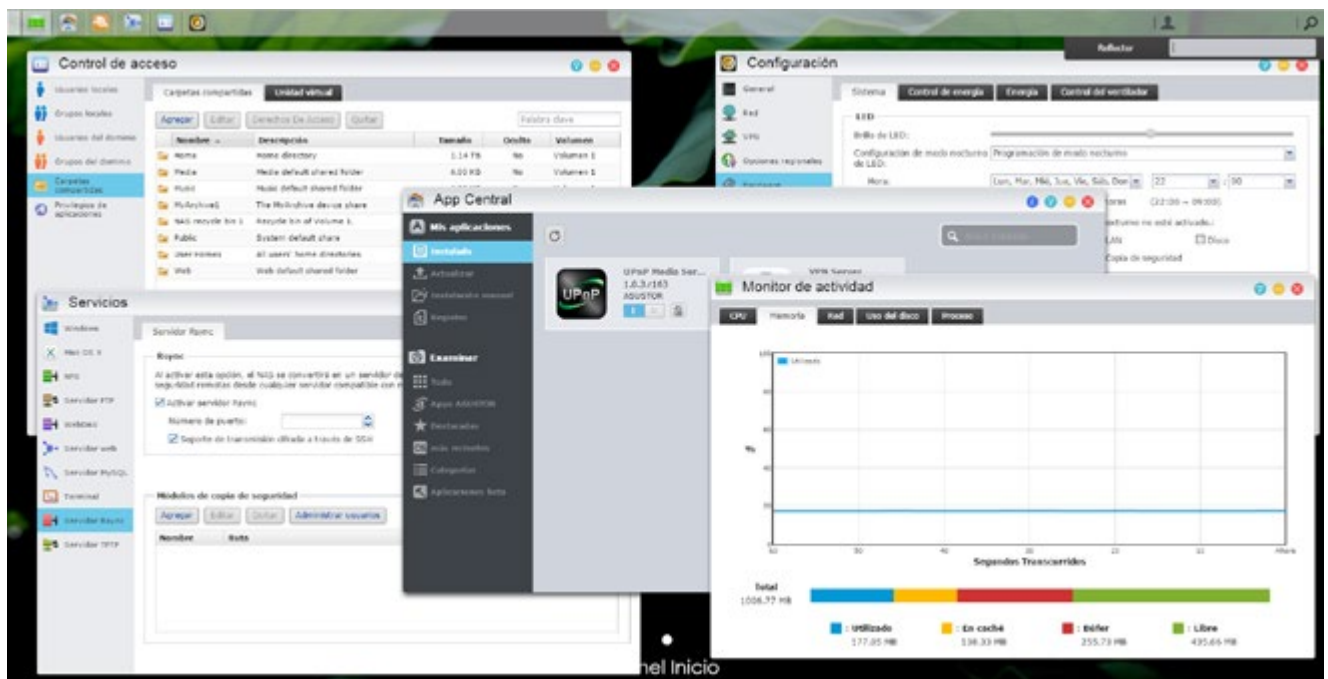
Control de acceso

Usuarios locales
Grupos locales
Usuarios del dominio
Grupos del dominio
Carpetas compartidas
Privilegios de aplicaciones

Carpetas compartidas | Unidad virtual

Agregar | Editar | Derechos De Acceso | Quitar | Palabra clave

| Nombre | Descripción | Tamaño | Oculto | Volumen |
|---|---|---|---|---|
| Home | Home directory | 1.14 TB | No | Volumen 1 |
| Media | Media default shared folder | 4.00 KB | No | Volumen 1 |
| Music | Music default shared folder | | | |
| MyArchive1 | The MyArchive device share | | | |
| NAS recycle bin 1 | Recycle bin of Volume 1 | | | |
| Public | System default share | | | |
| User Homes | All users' home directories | | | |
| Web | Web default shared folder | | | |

Servicios

Windows
Mac OS X
NFS
Servidor FTP
WebDAV
Servidor web
Servidor MySQL
Terminal
Servidor Rsync
Servidor TFTP

Servidor Rsync

Rsync
Al activar esta opción, el NAS se convertirá en un servidor de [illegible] seguridad remotas desde cualquier servidor compatible con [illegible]
Activar servidor Rsync
Número de puerto:
Soporte de transmisión cifrada a través de SSH

Módulos de copia de seguridad
Agregar | Editar | Quitar | Administrar usuarios
Nombre | Ruta

App Central

Mis aplicaciones
Instalado
Actualizar
Instalación manual
Registro
Examinar
Todo
Apps ASUSTOR
Destacadas
Más recientes
Categorías
Aplicaciones beta

UPnP Media Ser...
1.0.3.r163
ASUSTOR
VPN Server

Configuración

General
Red
VPN
Opciones regionales

Sistema | Control de energía | Energía | Control del ventilador

LED
Brillo de LED:
Configuración de modo nocturno de LED: Programación de modo nocturno
Hora: Lun, Mar, Mié, Jue, Vie, Sáb, Dom | 22 | 00
(22:00 ~ 09:00)
nocturno no esté activado.:
LAN
Disco
Copia de seguridad

Reflector

Monitor de actividad

CPU | Memoria | Red | Uso del disco | Proceso

Utilizado
100
80
60
%
40
20
0
60 50 40 30 20 10 Ahora
Segundos Transcurridos

Total
1006.77 MB

: Utilizado 177.05 MB
: En caché 138.33 MB
: Búfer 255.73 MB
: Libre 435.66 MB

nel Inicio